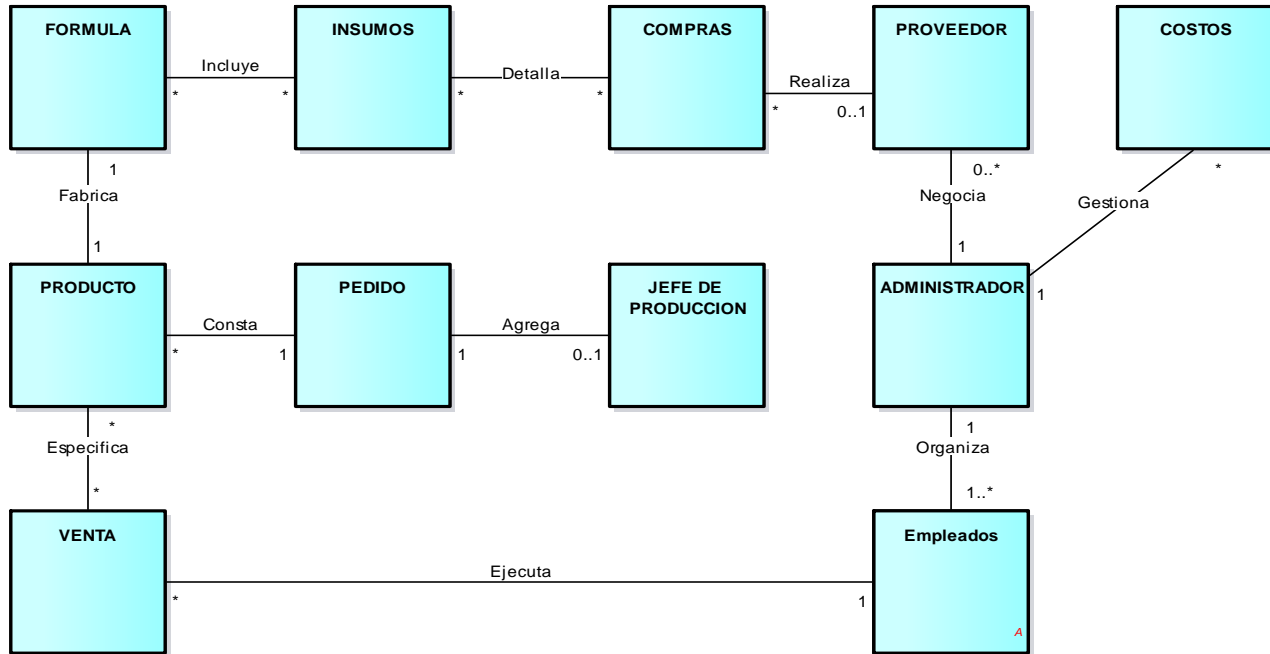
FORMULA

Incluye

*

*

INSUMOS

*

Detalla

*

COMPRAS

Realiza

*

0..1

PROVEEDOR

COSTOS

1

Fabrica

1

0..*

Negocia

1

*

Gestiona

1

PRODUCTO

Consta

*

1

PEDIDO

1

Agrega

0..1

JEFE DE PRODUCCION

ADMINISTRADOR

*

Especifica

*

1

Organiza

1..*

VENTA

Ejecuta

*

1

Empleados

A